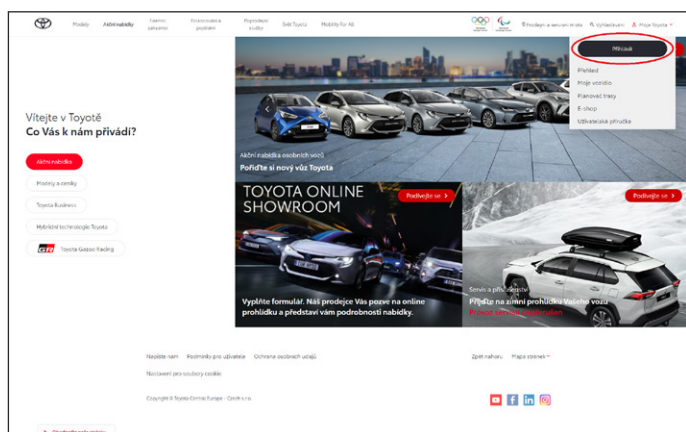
Modely Akční nabídky Nové vozy skladem Financování a pojištění Pojistěte si Toyotu Svět Toyota Mobility For All

Prodejci a servisní místa Vyhledávání Moje Toyota

Přihlásit

Přehled
Moje vozidlo
Plánovač trasy
E-shop
Uživatelská příručka

Vítejte v Toyotě
Co Vás k nám přivádí?

Akční nabídka
Modely a ceníky
Toyota Business
Hybridní technologie Toyota
Toyota Gazoo Racing

Akční nabídka osobních vozů
Pořiďte si nový vůz Toyota

TOYOTA ONLINE SHOWROOM

Podívejte se

Vyplňte formulář. Náš prodejce Vás pozve na online prohlídku a představí vám podrobnosti nabídky.

Servis a příslušenství
Přijeďte na zimní prohlídku Vašeho vozu
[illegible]

Podívejte se

Napište nám Podmínky pro uživatele Ochrana osobních údajů
Nastavení pro soubory cookie

Zpět nahoru Mapa stránek

Copyright © Toyota Central Europe - Czech s.r.o.

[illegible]